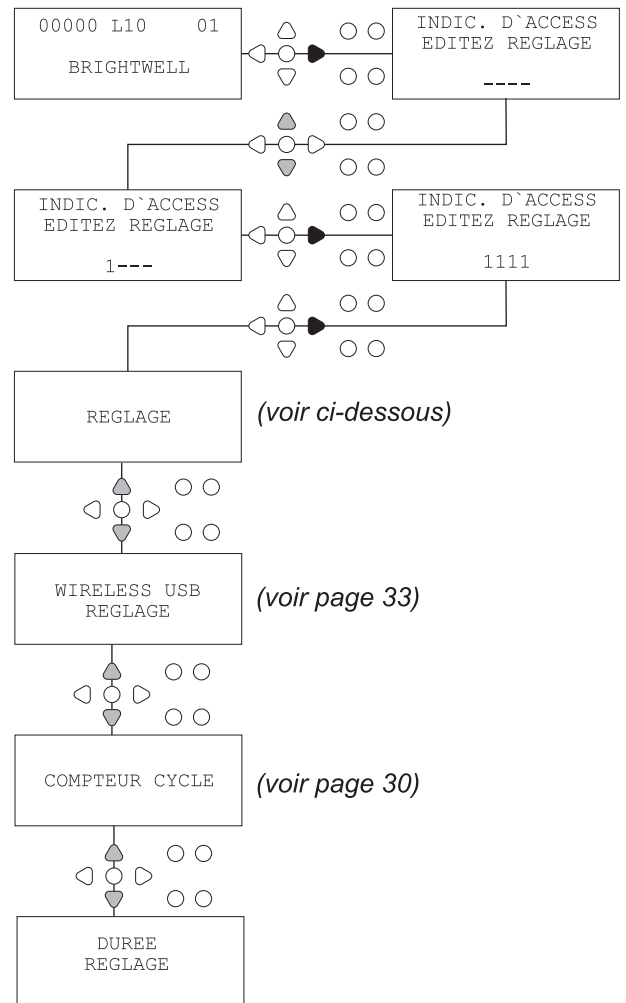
00000 L10 01

BRIGHTWELL

INDIC. D`ACCESS
EDITEZ REGLAGE

----

INDIC. D`ACCESS
EDITEZ REGLAGE

1---

INDIC. D`ACCESS
EDITEZ REGLAGE

1111

REGLAGE

(voir ci-dessous)

WIRELESS USB
REGLAGE

(voir page 33)

COMPTEUR CYCLE

(voir page 30)

DUREE
REGLAGE